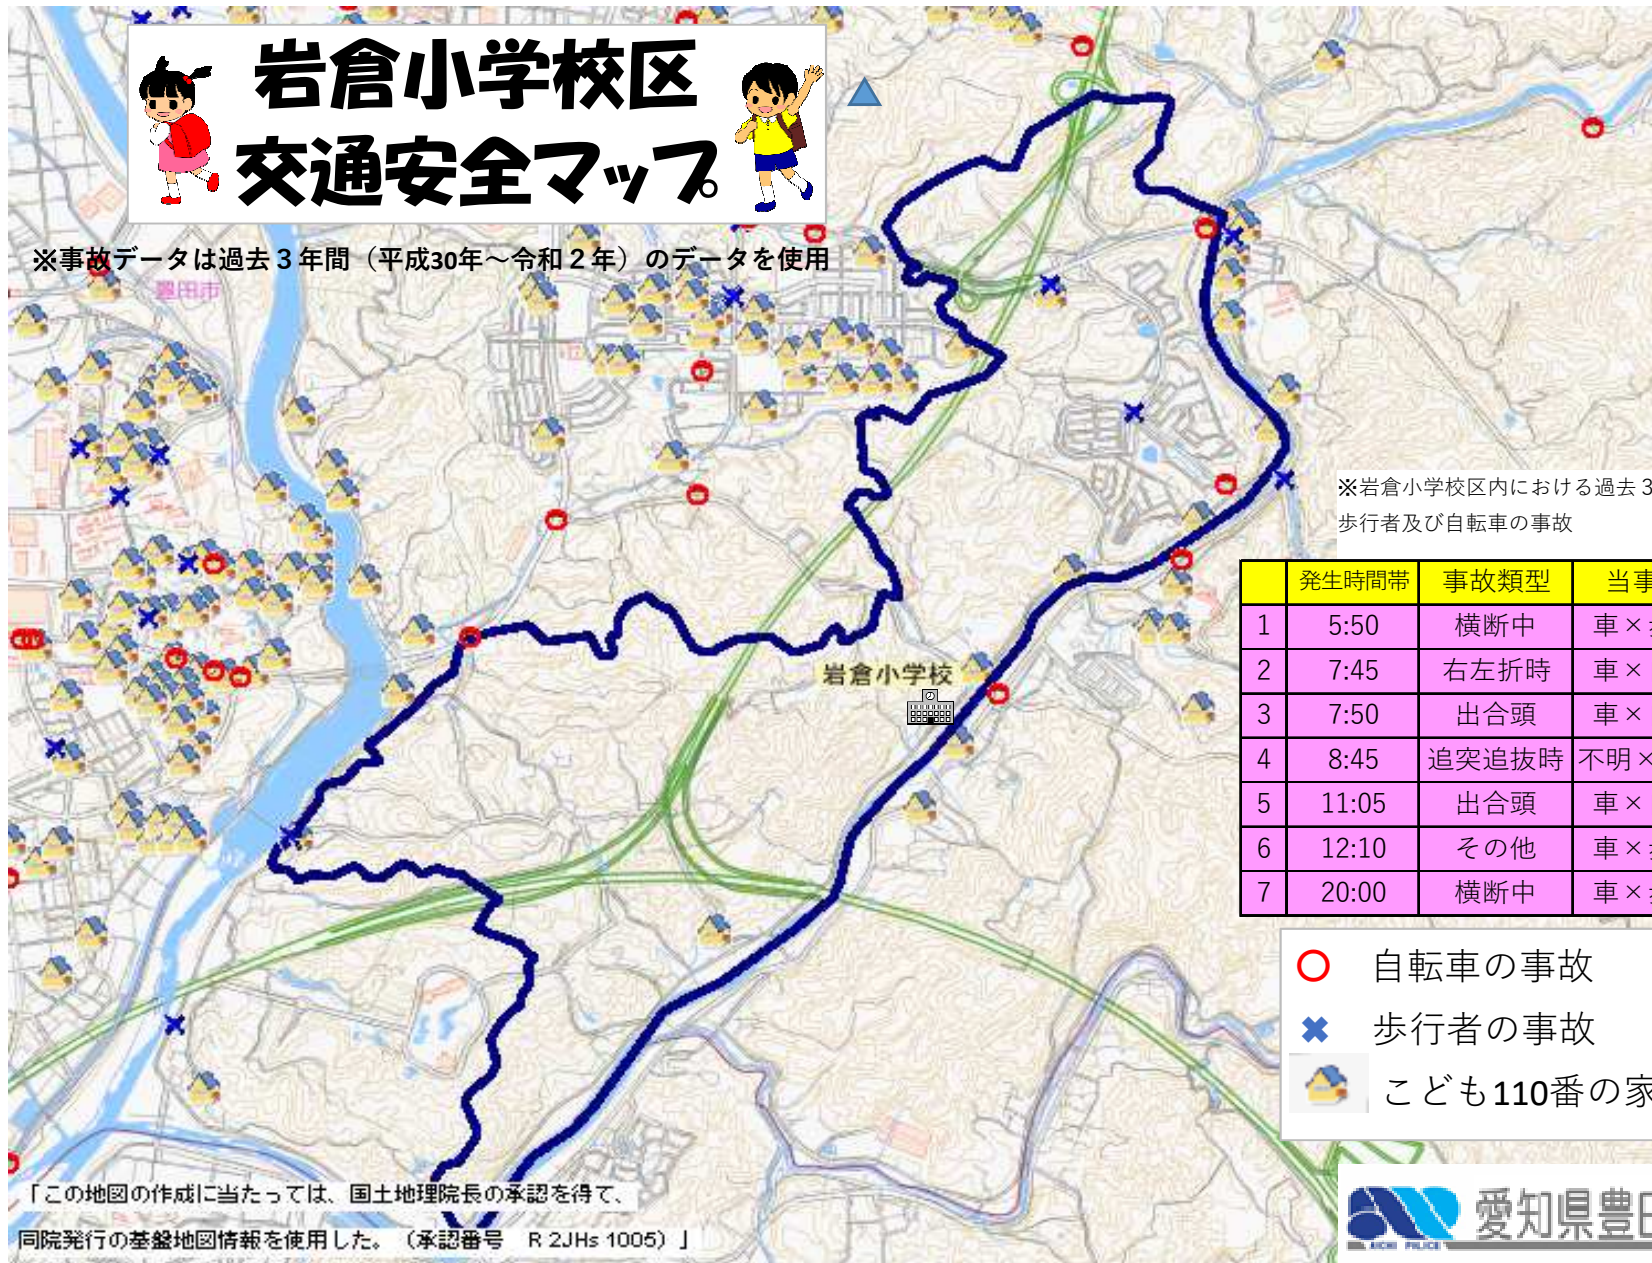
岩倉小学校区
交通安全マップ

※事故データは過去３年間（平成30年～令和２年）のデータを使用

豊田市

岩倉小学校

※岩倉小学校区内における過去３
歩行者及び自転車の事故

|  | 発生時間帯 | 事故類型 | 当事 |
|---|---|---|---|
| 1 | 5:50 | 横断中 | 車× |
| 2 | 7:45 | 右左折時 | 車× |
| 3 | 7:50 | 出合頭 | 車× |
| 4 | 8:45 | 追突追抜時 | 不明× |
| 5 | 11:05 | 出合頭 | 車× |
| 6 | 12:10 | その他 | 車× |
| 7 | 20:00 | 横断中 | 車× |

自転車の事故
歩行者の事故
こども110番の家

「この地図の作成に当たっては、国土地理院長の承認を得て、同院発行の基盤地図情報を使用した。（承認番号　R 2JHs 1005）」

愛知県豊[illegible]
AICHI POLICE